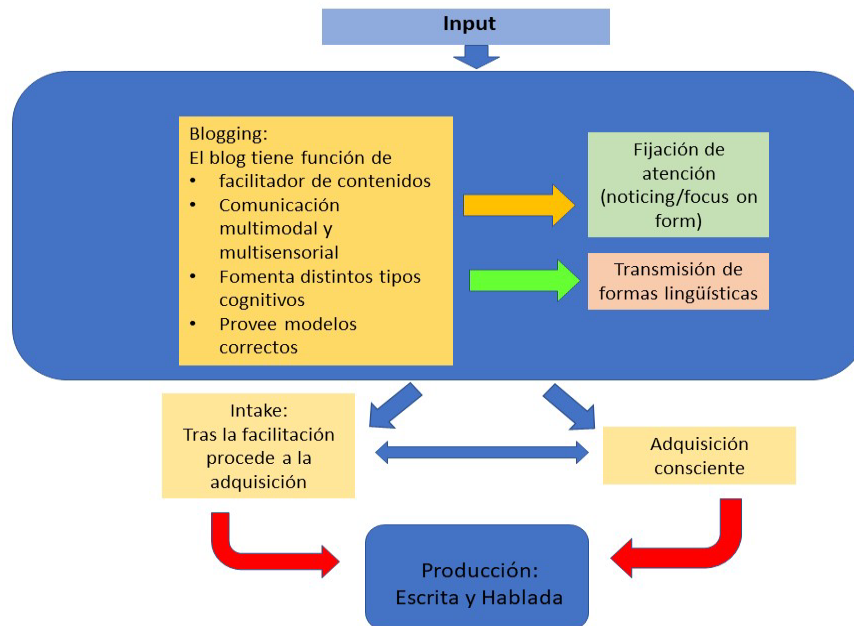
Input

Blogging:
El blog tiene función de
- facilitador de contenidos
- Comunicación multimodal y multisensorial
- Fomenta distintos tipos cognitivos
- Provee modelos correctos

Fijación de atención (noticing/focus on form)

Transmisión de formas lingüísticas

Intake:
Tras la facilitación procede a la adquisición

Adquisición consciente

Producción:
Escrita y Hablada